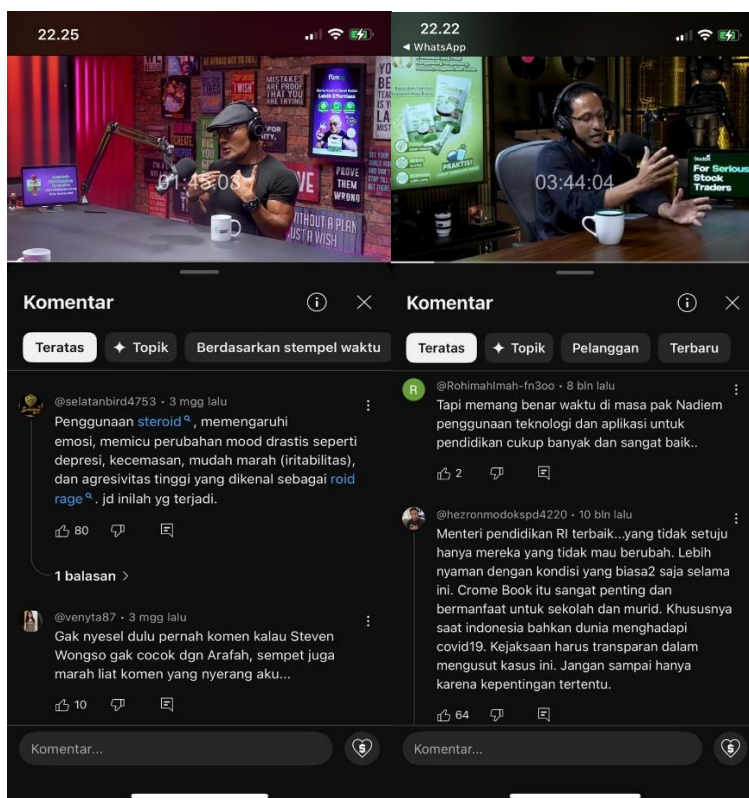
22.25

MISTAKES ARE PROOF THAT YOU ARE TRYING

PROVE THEM WRONG

WITHOUT A PLAN JUST A WISH

01:43:03

Komentar

Teratas
Topik
Berdasarkan stempel waktu

@selatanbird4753 • 3 mgg lalu
Penggunaan steroid, memengaruhi emosi, memicu perubahan mood drastis seperti depresi, kecemasan, mudah marah (iritabilitas), dan agresivitas tinggi yang dikenal sebagai roid rage. jd inilah yg terjadi.

80

1 balasan

@venyta87 • 3 mgg lalu
Gak nyesel dulu pernah komen kalau Steven Wongso gak cocok dgn Arafah, sempet juga marah liat komen yang nyerang aku...

10

Komentar...

22.22
◂ WhatsApp

PRAKTIS!

For Serious Stock Traders

03:44:04

Komentar

Teratas
Topik
Pelanggan
Terbaru

@Rohimahlmah-fn3oo • 8 bln lalu
Tapi memang benar waktu di masa pak Nadiem penggunaan teknologi dan aplikasi untuk pendidikan cukup banyak dan sangat baik..

2

@hezronmodokspd4220 • 10 bln lalu
Menteri pendidikan RI terbaik...yang tidak setuju hanya mereka yang tidak mau berubah. Lebih nyaman dengan kondisi yang biasa2 saja selama ini. Crome Book itu sangat penting dan bermanfaat untuk sekolah dan murid. Khususnya saat indonesia bahkan dunia menghadapi covid19. Kejaksaan harus transparan dalam mengusut kasus ini. Jangan sampai hanya karena kepentingan tertentu.

64

Komentar...